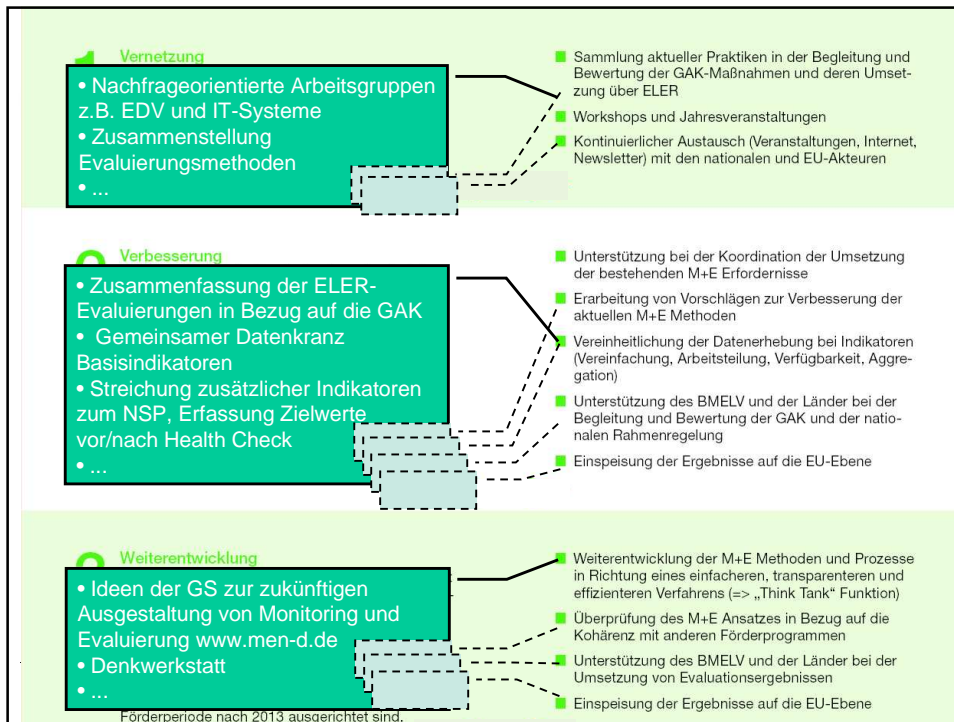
Vernetzung

• Nachfrageorientierte Arbeitsgruppen z.B. EDV und IT-Systeme
• Zusammenstellung Evaluierungsmethoden
• ...

Sammlung aktueller Praktiken in der Begleitung und Bewertung der GAK-Maßnahmen und deren Umsetzung über ELER

Workshops und Jahresveranstaltungen

Kontinuierlicher Austausch (Veranstaltungen, Internet, Newsletter) mit den nationalen und EU-Akteuren

Verbesserung

• Zusammenfassung der ELER-Evaluierungen in Bezug auf die GAK
• Gemeinsamer Datenkranz Basisindikatoren
• Streichung zusätzlicher Indikatoren zum NSP, Erfassung Zielwerte vor/nach Health Check
• ...

Unterstützung bei der Koordination der Umsetzung der bestehenden M+E Erfordernisse

Erarbeitung von Vorschlägen zur Verbesserung der aktuellen M+E Methoden

Vereinheitlichung der Datenerhebung bei Indikatoren (Vereinfachung, Arbeitsteilung, Verfügbarkeit, Aggregation)

Unterstützung des BMELV und der Länder bei der Begleitung und Bewertung der GAK und der nationalen Rahmenregelung

Einspeisung der Ergebnisse auf die EU-Ebene

Weiterentwicklung

• Ideen der GS zur zukünftigen Ausgestaltung von Monitoring und Evaluierung www.men-d.de
• Denkwerkstatt
• ...

Weiterentwicklung der M+E Methoden und Prozesse in Richtung eines einfacheren, transparenteren und effizienteren Verfahrens (=> „Think Tank" Funktion)

Überprüfung des M+E Ansatzes in Bezug auf die Kohärenz mit anderen Förderprogrammen

Unterstützung des BMELV und der Länder bei der Umsetzung von Evaluationsergebnissen

Einspeisung der Ergebnisse auf die EU-Ebene

Förderperiode nach 2013 ausgerichtet sind.